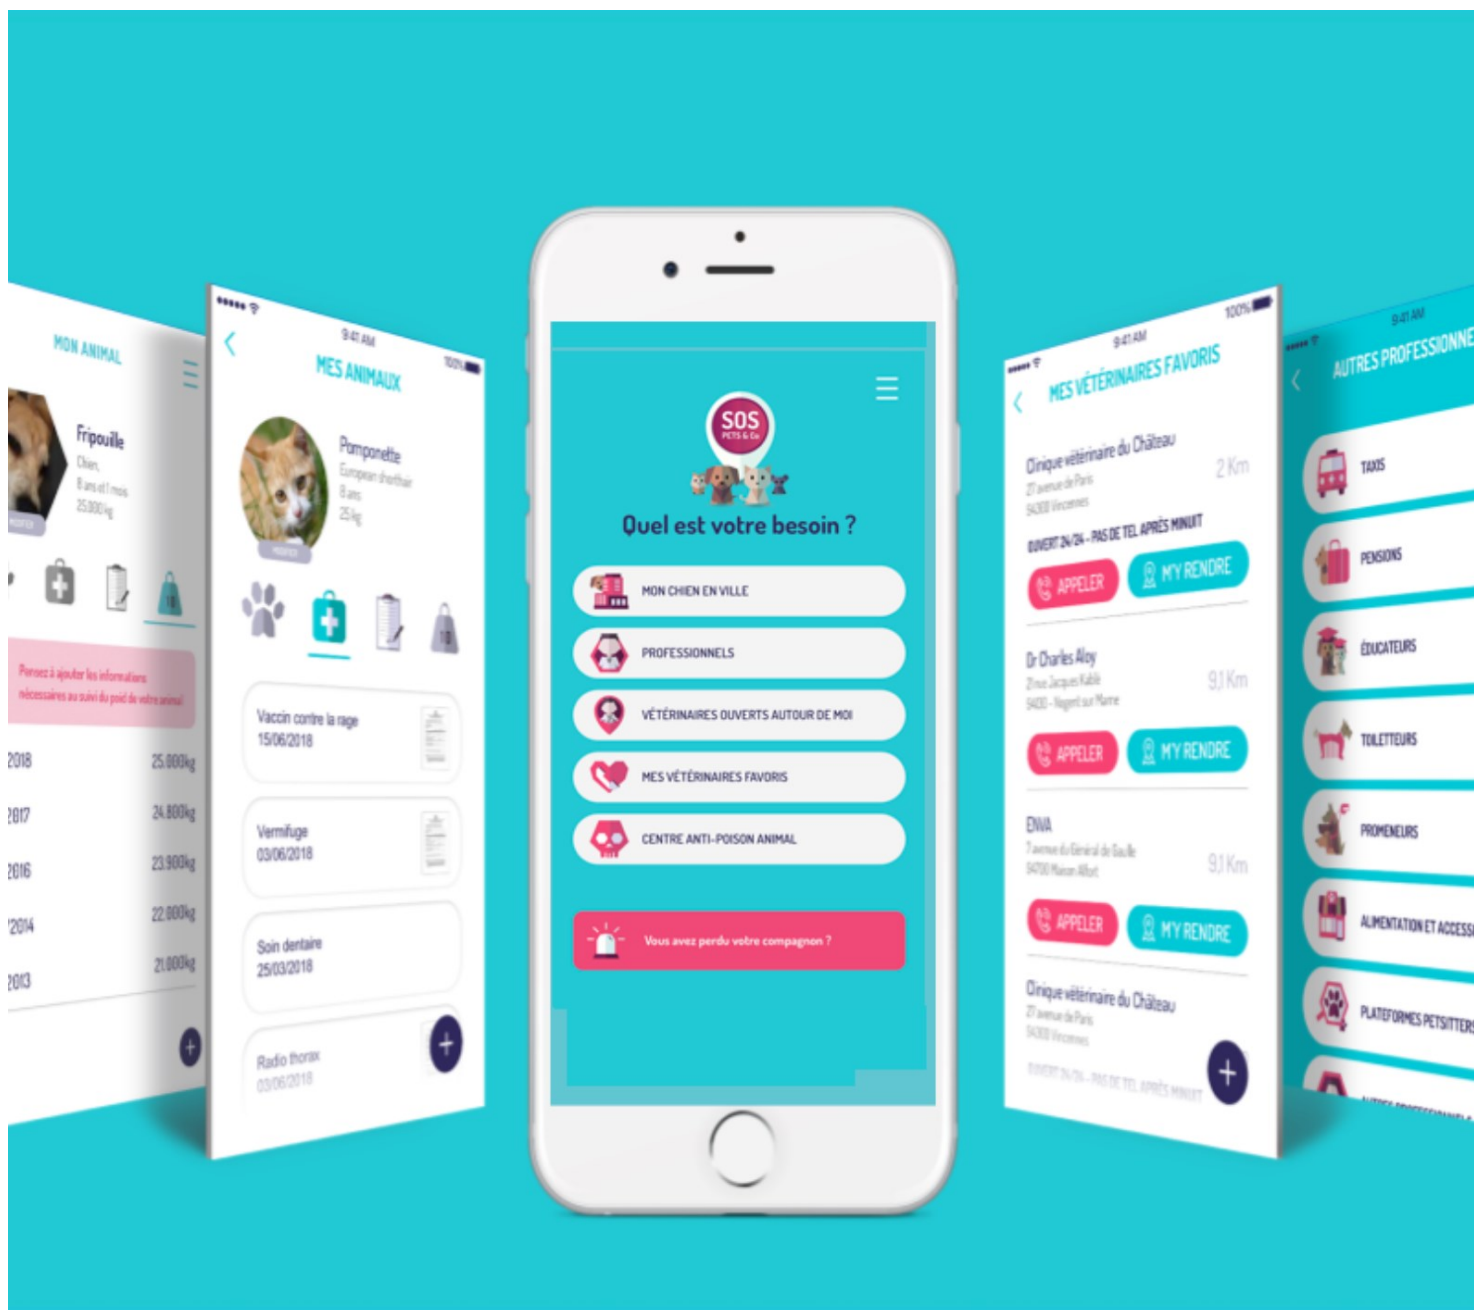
MON ANIMAL

Fripouille
Chien
8 ans et 1 mois
25.000kg

Pensez à ajouter les informations nécessaires au suivi du poids de votre animal

2018 25.000kg
2017 24.800kg
2016 23.900kg
2014 22.000kg
2013 21.000kg

9:41 AM
100%
MES ANIMAUX

Pomponette
European shorthair
8 ans
2,5kg

Vaccin contre la rage
15/06/2018

Vermifuge
03/06/2018

Soin dentaire
25/03/2018

Radio thorax
03/06/2018

SOS
PETS & Co

Quel est votre besoin ?

MON CHIEN EN VILLE
PROFESSIONNELS
VÉTÉRINAIRES OUVERTS AUTOUR DE MOI
MES VÉTÉRINAIRES FAVORIS
CENTRE ANTI-POISON ANIMAL

Vous avez perdu votre compagnon ?

9:41 AM
100%
MES VÉTÉRINAIRES FAVORIS

Clinique vétérinaire du Château
27 avenue de Paris
94300 Vincennes
2 Km
OUVERT 24/24 - PAS DE TEL APRÈS MINUIT
APPELER
M'Y RENDRE

Dr Charles Aloy
2 rue Jacques Kablé
94130 - Nogent sur Marne
9,1 Km
APPELER
M'Y RENDRE

ENVA
7 avenue du Général de Gaulle
94700 Maison Alfort
9,1 Km
APPELER
M'Y RENDRE

Clinique vétérinaire du Château
27 avenue de Paris
94300 Vincennes
OUVERT 24/24 - PAS DE TEL APRÈS MINUIT

9:41 AM
AUTRES PROFESSIONNE
TAXIS
PENSIONS
ÉDUCATEURS
TOILETTEURS
PROMENEURS
ALIMENTATION ET ACCESS
PLATEFORMES PETSITTERS